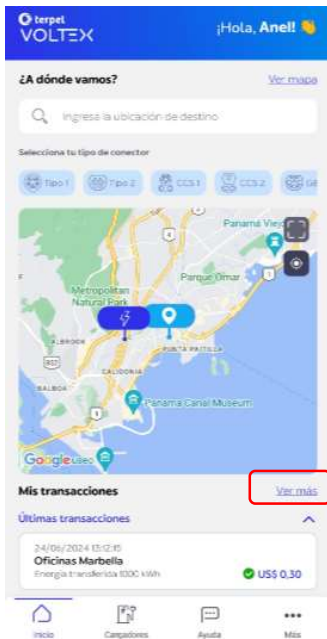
terpel VOLTEX

¡Hola, Anel! 👋

¿A dónde vamos?

Ver mapa

Ingresa la ubicación de destino

Selecciona tu tipo de conector

Tipo 1
Tipo 2
CCS 1
CCS 2
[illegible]

Panamá Viejo
Parque Omar
Metropolitan Natural Park
ALBROOK
PUNTA PAITILLA
CALIDONIA
BALBOA
Panama Canal Museum
Google

Mis transacciones

Ver más

Últimas transacciones

24/06/2024 13:12:15
Oficinas Marbella
Energía transferida 1.00 kWh
US$ 0,30

Inicio
Cargadores
Ayuda
Más